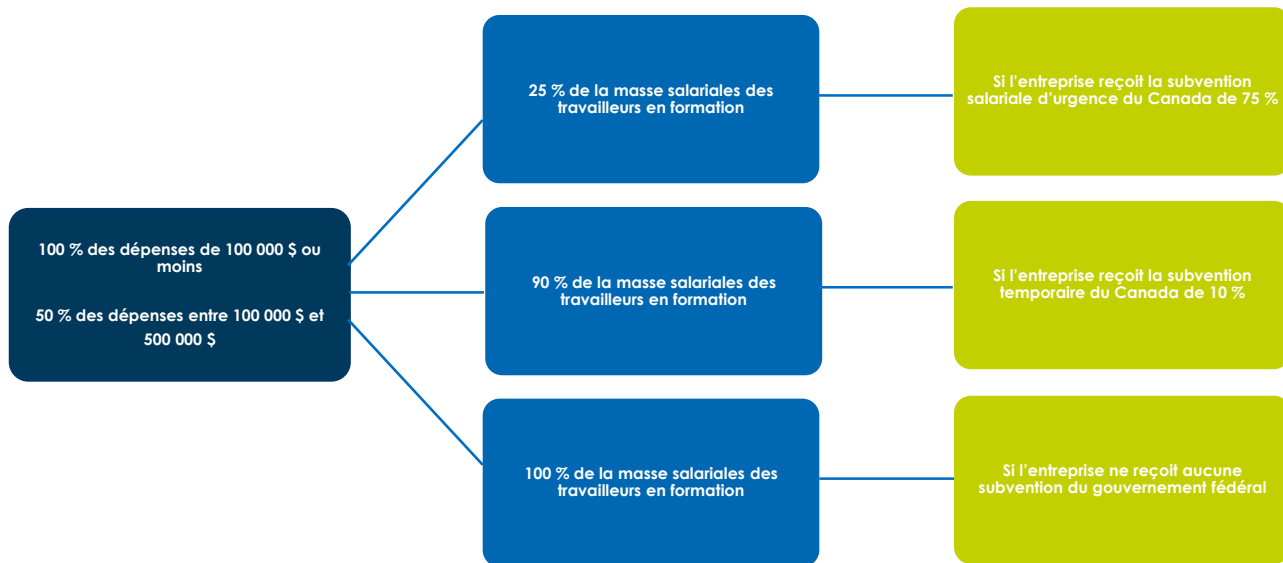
100 % des dépenses de 100 000 $ ou moins

50 % des dépenses entre 100 000 $ et 500 000 $

25 % de la masse salariales des travailleurs en formation

Si l'entreprise reçoit la subvention salariale d'urgence du Canada de 75 %

90 % de la masse salariales des travailleurs en formation

Si l'entreprise reçoit la subvention temporaire du Canada de 10 %

100 % de la masse salariales des travailleurs en formation

Si l'entreprise ne reçoit aucune subvention du gouvernement fédéral